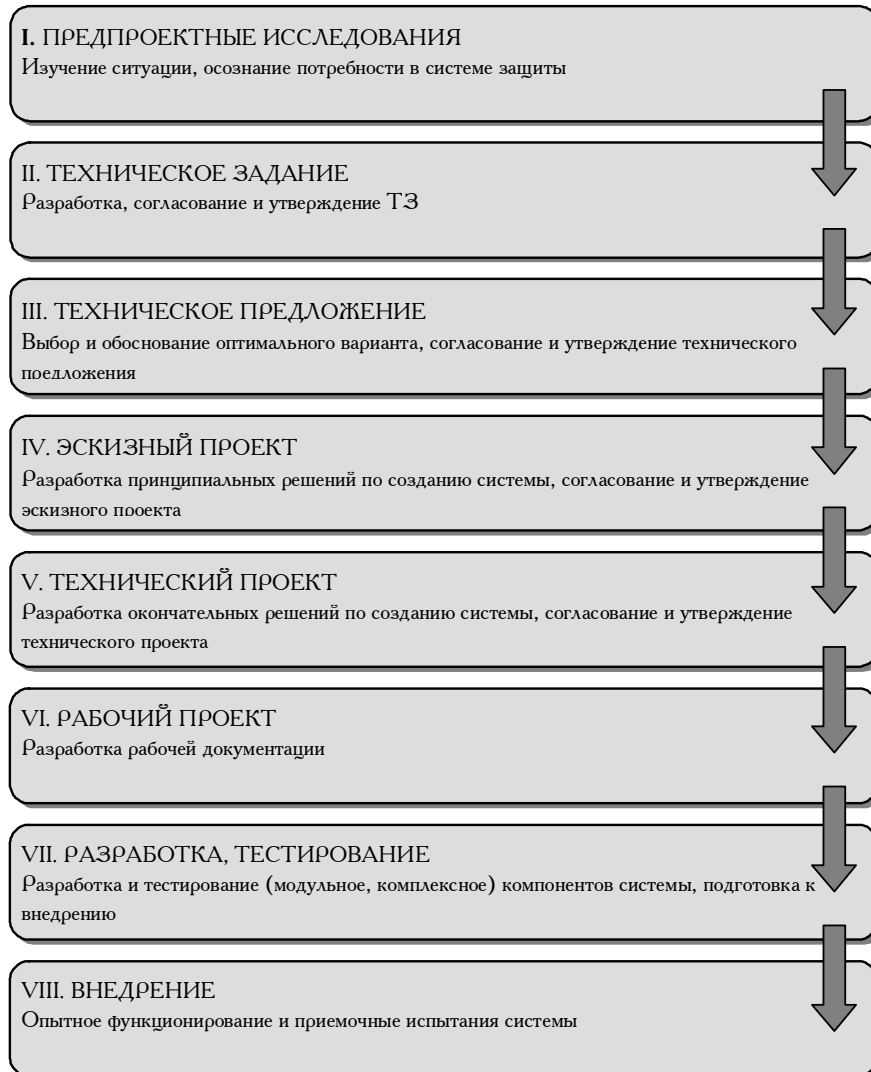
I. ПРЕДПРОЕКТНЫЕ ИССЛЕДОВАНИЯ
Изучение ситуации, осознание потребности в системе защиты

II. ТЕХНИЧЕСКОЕ ЗАДАНИЕ
Разработка, согласование и утверждение ТЗ

III. ТЕХНИЧЕСКОЕ ПРЕДЛОЖЕНИЕ
Выбор и обоснование оптимального варианта, согласование и утверждение технического предложения

IV. ЭСКИЗНЫЙ ПРОЕКТ
Разработка принципиальных решений по созданию системы, согласование и утверждение эскизного проекта

V. ТЕХНИЧЕСКИЙ ПРОЕКТ
Разработка окончательных решений по созданию системы, согласование и утверждение технического проекта

VI. РАБОЧИЙ ПРОЕКТ
Разработка рабочей документации

VII. РАЗРАБОТКА, ТЕСТИРОВАНИЕ
Разработка и тестирование (модульное, комплексное) компонентов системы, подготовка к внедрению

VIII. ВНЕДРЕНИЕ
Опытное функционирование и приемочные испытания системы